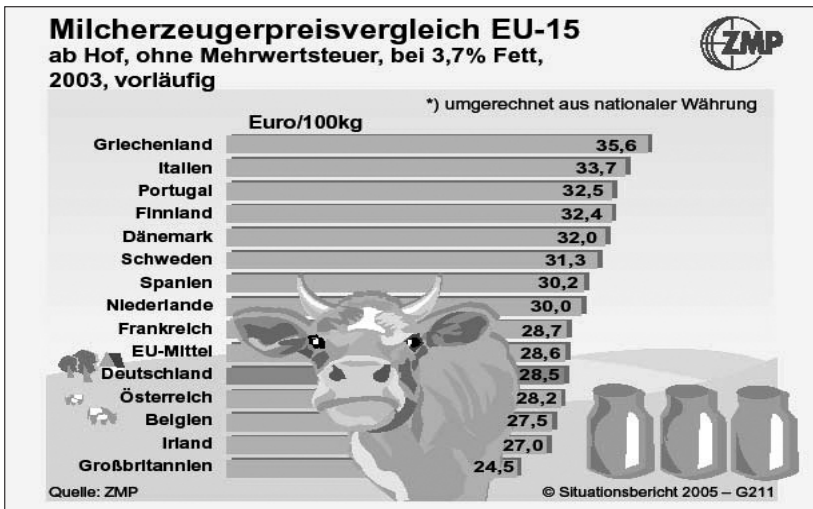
Milcherzeugerpreisvergleich EU-15
ab Hof, ohne Mehrwertsteuer, bei 3,7% Fett, 2003, vorläufig

ZMP

*) umgerechnet aus nationaler Währung

Euro/100kg

| | |
|---|---|
| Griechenland | 35,6 |
| Italien | 33,7 |
| Portugal | 32,5 |
| Finnland | 32,4 |
| Dänemark | 32,0 |
| Schweden | 31,3 |
| Spanien | 30,2 |
| Niederlande | 30,0 |
| Frankreich | 28,7 |
| EU-Mittel | 28,6 |
| Deutschland | 28,5 |
| Österreich | 28,2 |
| Belgien | 27,5 |
| Irland | 27,0 |
| Großbritannien | 24,5 |

Quelle: ZMP

© Situationsbericht 2005 – G211